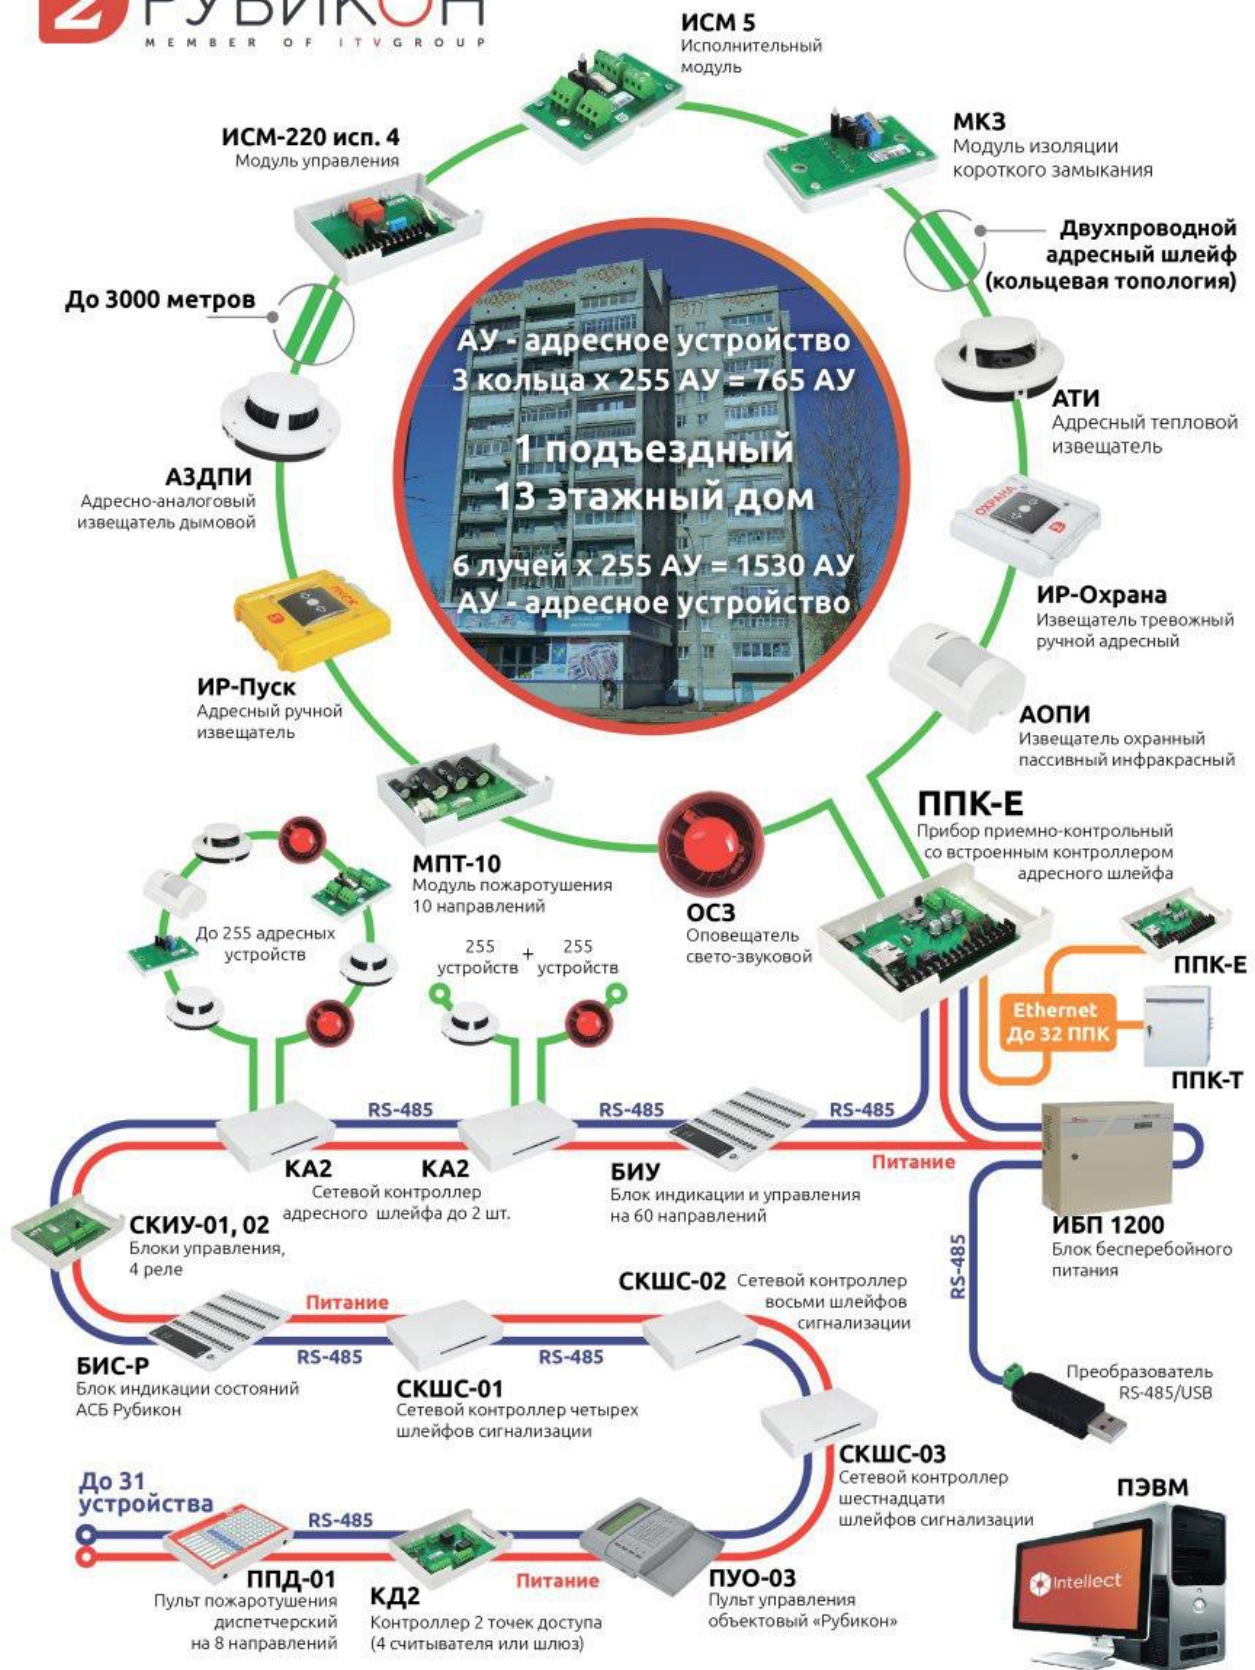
РУБИКОН
MEMBER OF ITV GROUP

ИСМ 5
Исполнительный модуль

МКЗ
Модуль изоляции короткого замыкания

ИСМ-220 исп. 4
Модуль управления

Двухпроводной адресный шлейф (кольцевая топология)

До 3000 метров

АУ - адресное устройство
3 кольца х 255 АУ = 765 АУ

1 подъездный
13 этажный дом

6 лучей х 255 АУ = 1530 АУ
АУ - адресное устройство

АТИ
Адресный тепловой извещатель

АЗДПИ
Адресно-аналоговый извещатель дымовой

ИР-Охрана
Извещатель тревожный ручной адресный

ИР-Пуск
Адресный ручной извещатель

АОПИ
Извещатель охранный пассивный инфракрасный

ППК-Е
Прибор приемно-контрольный со встроенным контроллером адресного шлейфа

МПТ-10
Модуль пожаротушения 10 направлений

До 255 адресных устройств

ОСЗ
Оповещатель свето-звуковой

255 устройств + 255 устройств

ППК-Е

Ethernet
До 32 ППК

ППК-Т

RS-485
RS-485
RS-485

КА2
КА2
Сетевой контроллер адресного шлейфа до 2 шт.

БИУ
Блок индикации и управления на 60 направлений

Питание

ИБП 1200
Блок бесперебойного питания

СКИУ-01, 02
Блоки управления, 4 реле

RS-485

Питание

СКШС-02 Сетевой контроллер восьми шлейфов сигнализации

RS-485
RS-485

БИС-Р
Блок индикации состояний АСБ Рубикон

СКШС-01
Сетевой контроллер четырех шлейфов сигнализации

Преобразователь RS-485/USB

СКШС-03
Сетевой контроллер шестнадцати шлейфов сигнализации

До 31 устройства

RS-485

ПЭВМ

Питание

ППД-01
Пульт пожаротушения диспетчерский на 8 направлений

КД2
Контроллер 2 точек доступа (4 считывателя или шлюз)

ПУО-03
Пульт управления объектовый «Рубикон»

Intellect